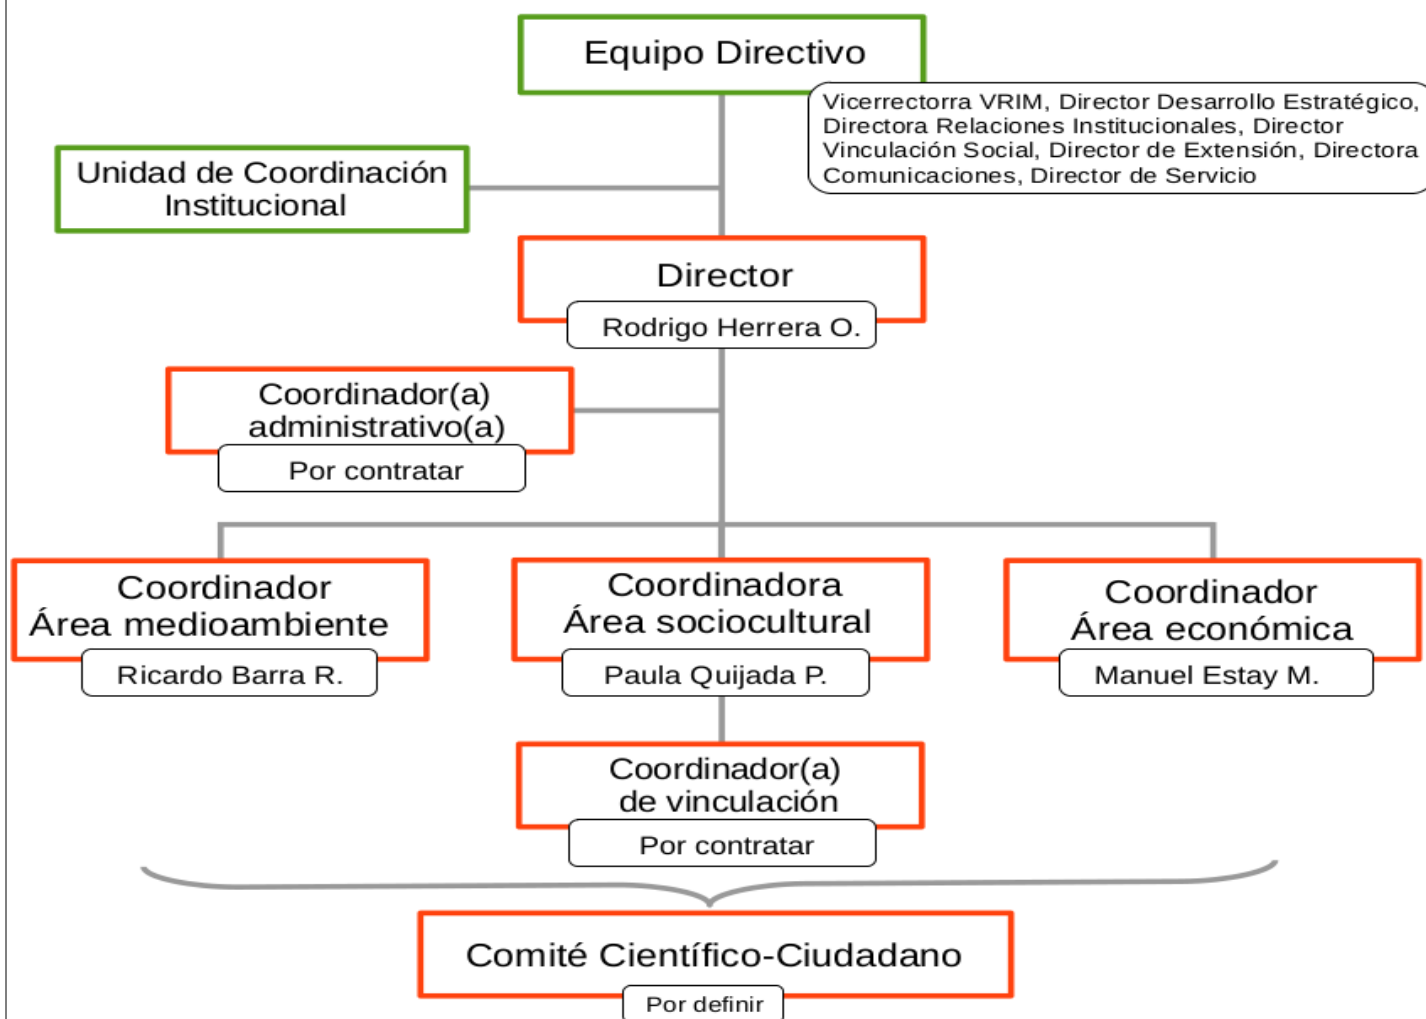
Equipo Directivo

Vicerrectorra VRIM, Director Desarrollo Estratégico, Directora Relaciones Institucionales, Director Vinculación Social, Director de Extensión, Directora Comunicaciones, Director de Servicio

Unidad de Coordinación Institucional

Director

Rodrigo Herrera O.

Coordinador(a) administrativo(a)

Por contratar

Coordinador Área medioambiente

Ricardo Barra R.

Coordinadora Área sociocultural

Paula Quijada P.

Coordinador Área económica

Manuel Estay M.

Coordinador(a) de vinculación

Por contratar

Comité Científico-Ciudadano

Por definir